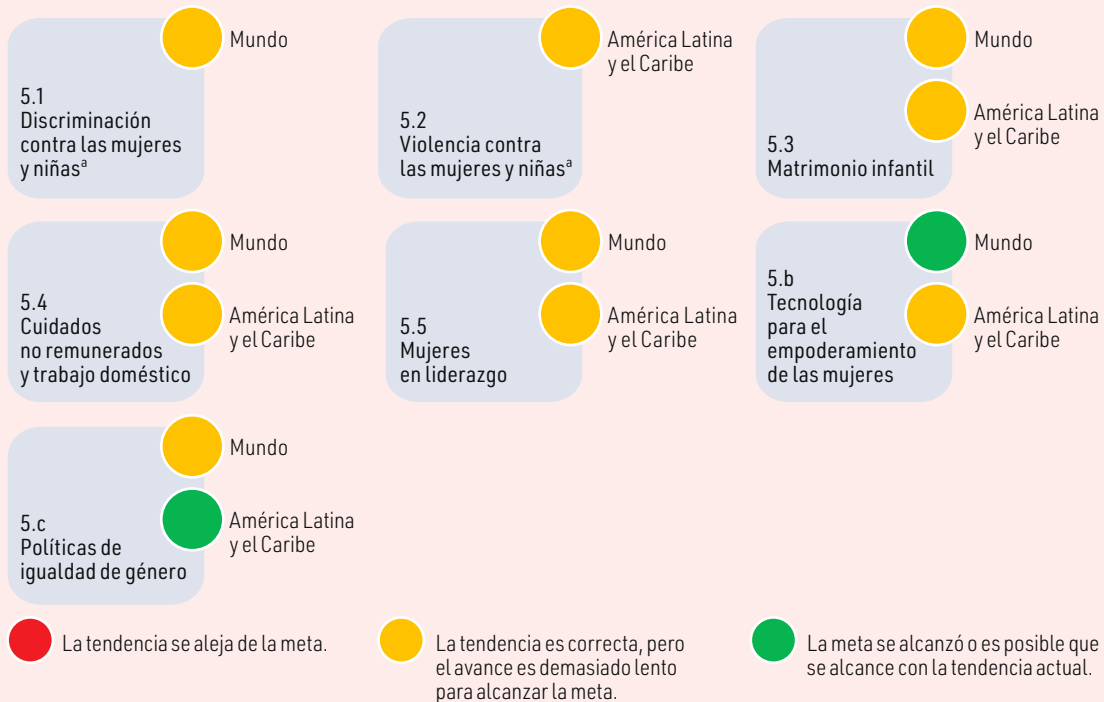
5.1
Discriminación contra las mujeres y niñas$^a$

Mundo

5.2
Violencia contra las mujeres y niñas$^a$

América Latina y el Caribe

5.3
Matrimonio infantil

Mundo

América Latina y el Caribe

5.4
Cuidados no remunerados y trabajo doméstico

Mundo

América Latina y el Caribe

5.5
Mujeres en liderazgo

Mundo

América Latina y el Caribe

5.b
Tecnología para el empoderamiento de las mujeres

Mundo

América Latina y el Caribe

5.c
Políticas de igualdad de género

Mundo

América Latina y el Caribe

La tendencia se aleja de la meta.

La tendencia es correcta, pero el avance es demasiado lento para alcanzar la meta.

La meta se alcanzó o es posible que se alcance con la tendencia actual.